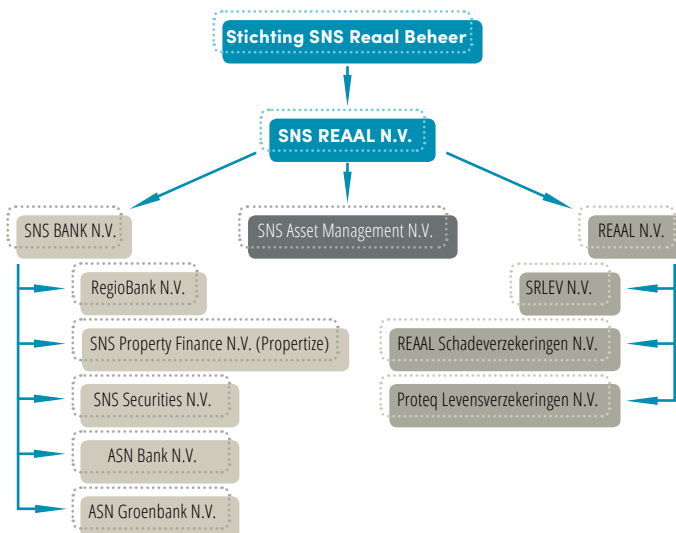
Stichting SNS Reaal Beheer

SNS REAAL N.V.

SNS BANK N.V.

SNS Asset Management N.V.

REAAL N.V.

RegioBank N.V.

SNS Property Finance N.V. (Propertize)

SNS Securities N.V.

ASN Bank N.V.

ASN Groenbank N.V.

SRLEV N.V.

REAAL Schadeverzekeringen N.V.

Proteq Levensverzekeringen N.V.